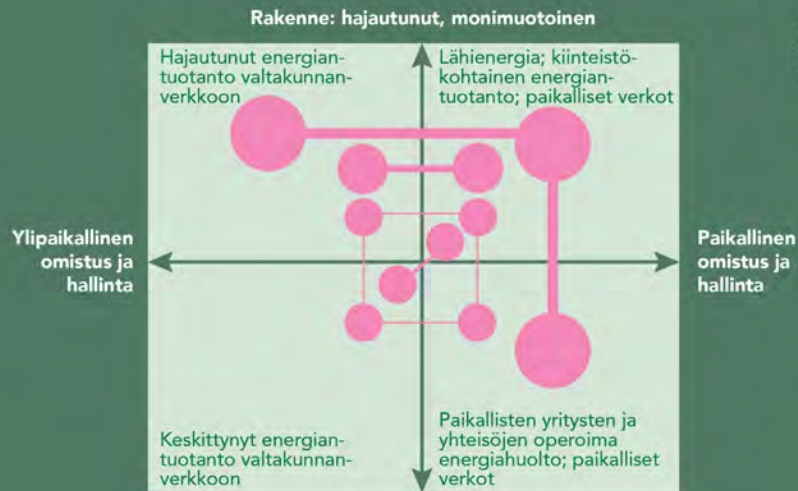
Rakenne: hajautunut, monimuotoinen

Hajautunut energiantuotanto valtakunnanverkkoon

Lähienergia; kiinteistökohtainen energiantuotanto; paikalliset verkot

Ylipaikallinen omistus ja hallinta

Paikallinen omistus ja hallinta

Keskittynyt energiantuotanto valtakunnanverkkoon

Paikallisten yritysten ja yhteisöjen operoima energiahuolto; paikalliset verkot